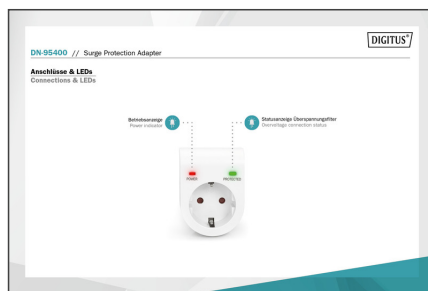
DIGITUS®

DN-95400 // Surge Protection Adapter

Anschlüsse & LEDs
Connections & LEDs

Betriebsanzeige
Power indicator

Statusanzeige Überspannungsfilter
Overvoltage connection status

POWER

PROTECTED